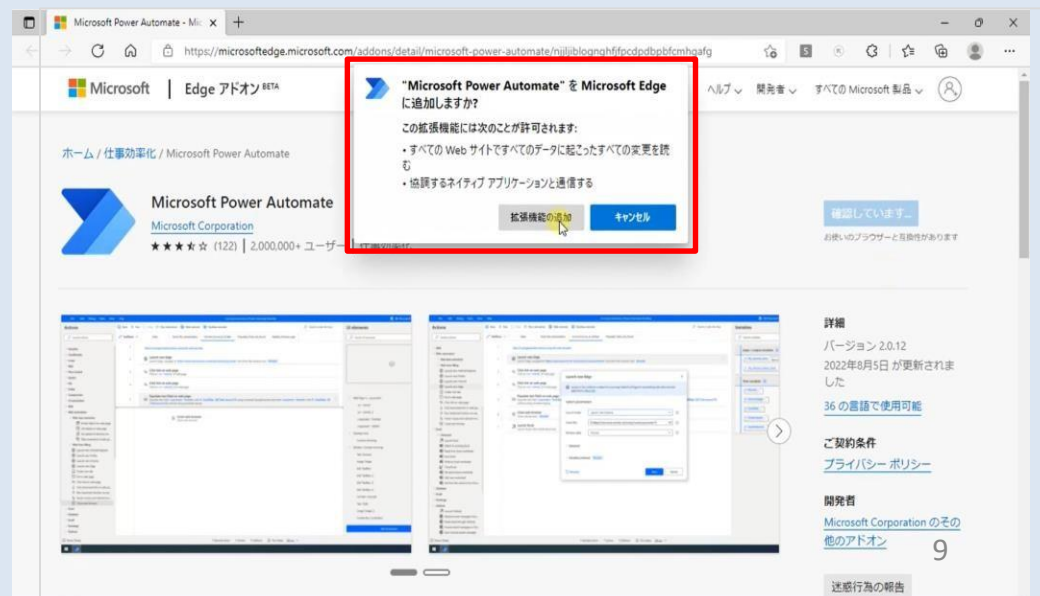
Microsoft Power Automate - Mic ×

https://microsoftedge.microsoft.com/addons/detail/microsoft-power-automate/njjljiblognghfjfpcdpdbpbfcmhgafg

Microsoft | Edge アドオン BETA

ヘルプ 開発者 すべての Microsoft 製品

"Microsoft Power Automate" を Microsoft Edge に追加しますか?

この拡張機能には次のことが許可されます:

• すべての Web サイトですべてのデータに起こったすべての変更を読む

• 協調するネイティブ アプリケーションと通信する

拡張機能の追加 キャンセル

ホーム / 仕事効率化 / Microsoft Power Automate

Microsoft Power Automate

Microsoft Corporation

★★★★☆ (122) | 2,000,000+ ユーザー | 仕事効率化

確認しています...

お使いのブラウザーと互換性があります

詳細

バージョン 2.0.12

2022年8月5日 が更新されました

36 の言語で使用可能

ご契約条件

プライバシー ポリシー

開発者

Microsoft Corporation のその他のアドオン

9

迷惑行為の報告